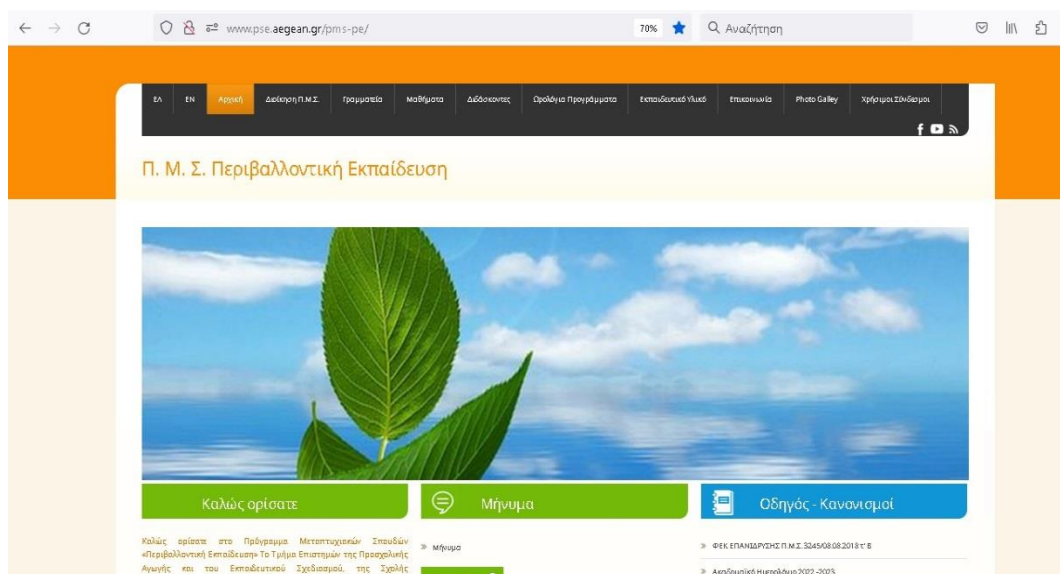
www.pse.aegean.gr/pms-pe/

70%

Αναζήτηση

ΕΛ EN Αρχική Διοίκηση Π.Μ.Σ. Γραμματεία Μαθήματα Διδάσκοντες Ωρολόγια Προγράμματα Εκπαιδευτικό Υλικό Επικοινωνία Photo Galley Χρήσιμοι Σύνδεσμοι

Π. Μ. Σ. Περιβαλλοντική Εκπαίδευση

Καλώς ορίσατε

Μήνυμα

Οδηγός - Κανονισμοί

Καλώς ορίσατε στο Πρόγραμμα Μεταπτυχιακών Σπουδών «Περιβαλλοντική Εκπαίδευση» Το Τμήμα Επιστημών της Προσχολικής Αγωγής και του Εκπαιδευτικού Σχεδιασμού, της Σχολής

» Μήνυμα

» ΦΕΚ ΕΠΑΝΙΔΡΥΣΗΣ Π.Μ.Σ. 3245/08.08.2018 τ' Β

» Ακαδημαϊκό Ημερολόγιο 2022 -2023